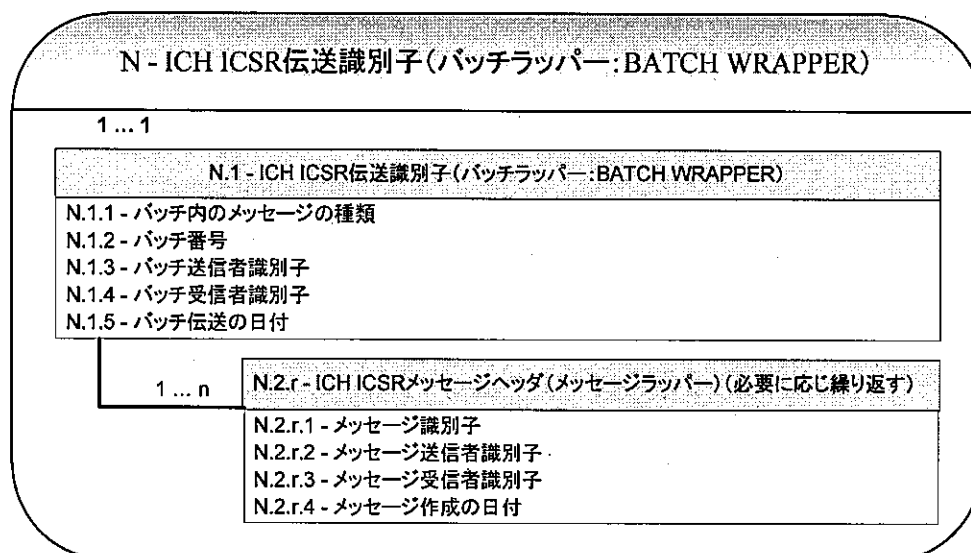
N - ICH ICSR伝送識別子（バッチラッパー：BATCH WRAPPER）

1 ... 1

N.1 - ICH ICSR伝送識別子（バッチラッパー：BATCH WRAPPER）

N.1.1 - バッチ内のメッセージの種類
N.1.2 - バッチ番号
N.1.3 - バッチ送信者識別子
N.1.4 - バッチ受信者識別子
N.1.5 - バッチ伝送の日付

1 ... n

N.2.r - ICH ICSRメッセージヘッダ（メッセージラッパー）（必要に応じ繰り返す）

N.2.r.1 - メッセージ識別子
N.2.r.2 - メッセージ送信者識別子
N.2.r.3 - メッセージ受信者識別子
N.2.r.4 - メッセージ作成の日付